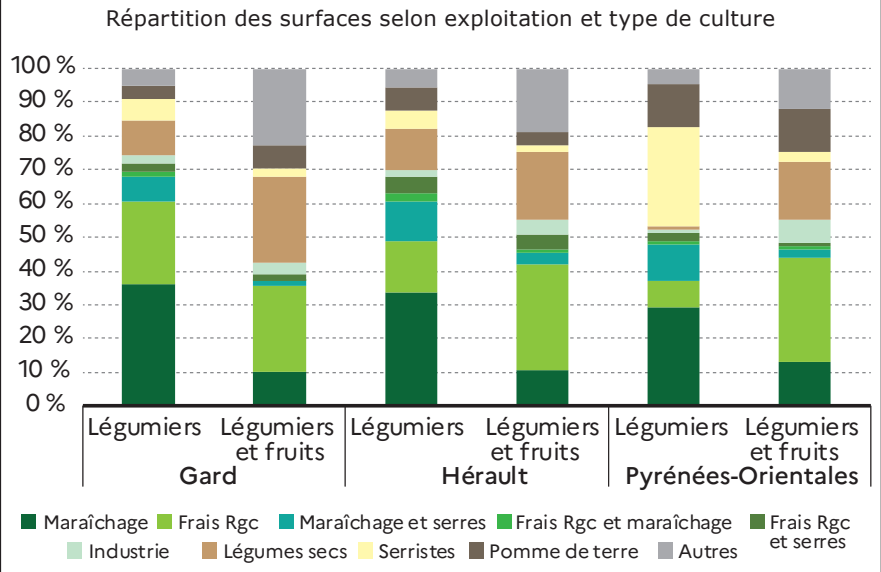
Répartition des surfaces selon exploitation et type de culture

100 %
90 %
80 %
70 %
60 %
50 %
40 %
30 %
20 %
10 %
0 %

| Légumiers | Légumiers et fruits | Légumiers | Légumiers et fruits | Légumiers | Légumiers et fruits |
|---|---|---|---|---|---|
| Gard | | Hérault | | Pyrénées-Orientales | |

Maraîchage
Frais Rgc
Maraîchage et serres
Frais Rgc et maraîchage
Frais Rgc et serres
Industrie
Légumes secs
Serristes
Pomme de terre
Autres